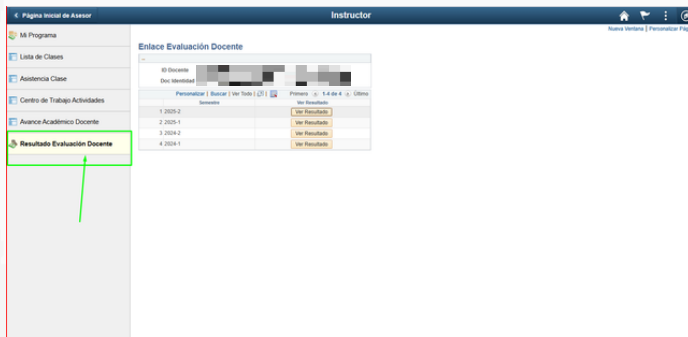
< Página Inicial de Asesor

Instructor

Nueva Ventana | Personalizar Pág

Mi Programa

Lista de Clases

Asistencia Clase

Centro de Trabajo Actividades

Avance Académico Docente

Resultado Evaluación Docente

Enlace Evaluación Docente

ID Docente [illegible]

Doc Identidad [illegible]

Personalizar | Buscar | Ver Todo | | Primero 1-4 de 4 Último

| | Semestre | Ver Resultado |
|---|---|---|
| 1 | 2025-2 | Ver Resultado |
| 2 | 2025-1 | Ver Resultado |
| 3 | 2024-2 | Ver Resultado |
| 4 | 2024-1 | Ver Resultado |